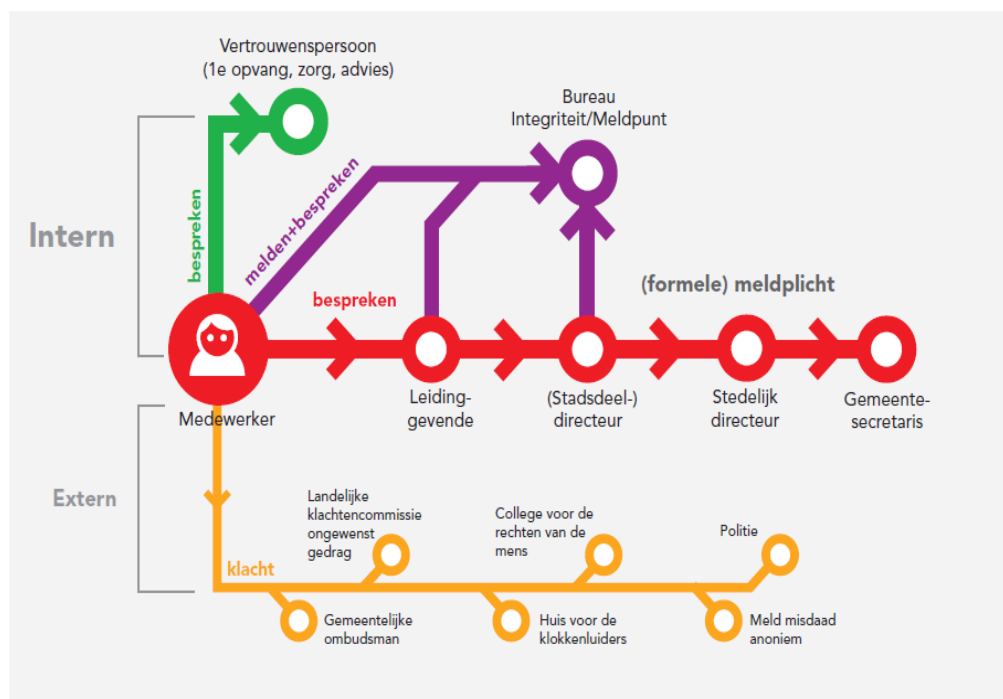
Vertrouwenspersoon
(1e opvang, zorg, advies)

Bureau
Integriteit/Meldpunt

Intern

bespreken

melden+bespreken

bespreken

(formele) meldplicht

Medewerker

Leiding-
gevende

(Stadsdeel-)
directeur

Stedelijk
directeur

Gemeente-
secretaris

Extern

klacht

Landelijke
klachtencommissie
ongewenst
gedrag

College voor de
rechten van de
mens

Politie

Gemeentelijke
ombudsman

Huis voor de
klokkenluiders

Meld misdaad
anoniem